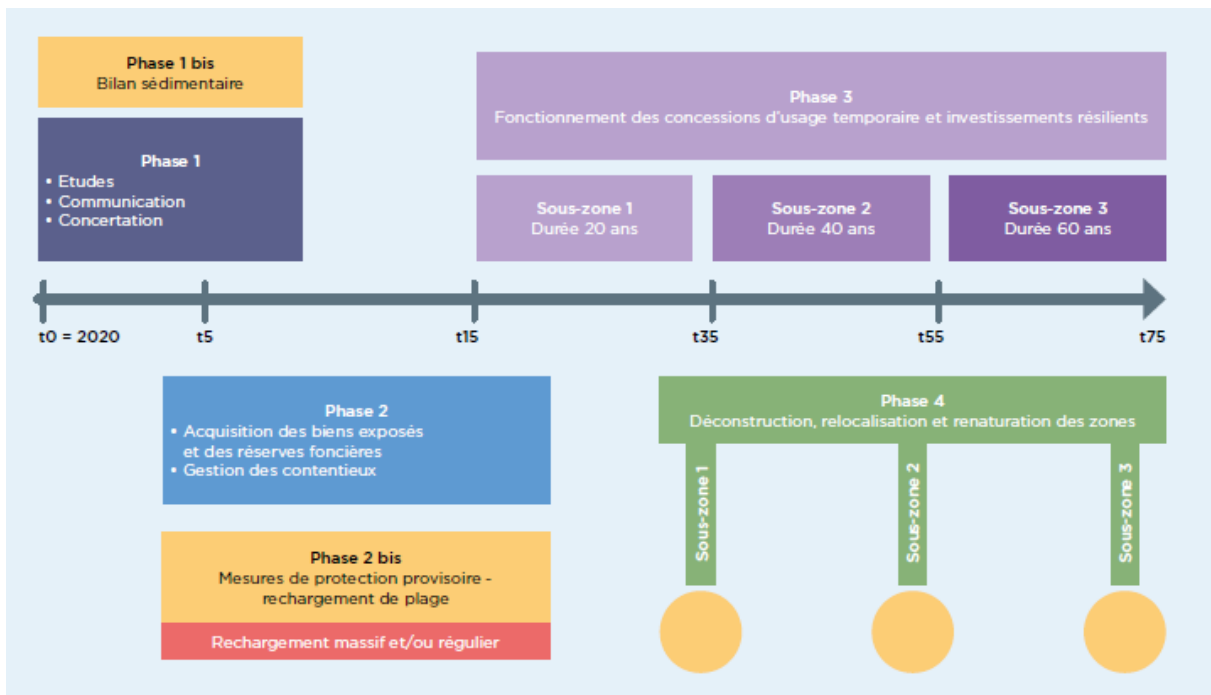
Phase 1 bis
Bilan sédimentaire

Phase 1
• Etudes
• Communication
• Concertation

Phase 3
Fonctionnement des concessions d'usage temporaire et investissements résilients

Sous-zone 1
Durée 20 ans

Sous-zone 2
Durée 40 ans

Sous-zone 3
Durée 60 ans

t0 = 2020
t5
t15
t35
t55
t75

Phase 2
• Acquisition des biens exposés et des réserves foncières
• Gestion des contentieux

Phase 2 bis
Mesures de protection provisoire - rechargement de plage

Rechargement massif et/ou régulier

Phase 4
Déconstruction, relocalisation et renaturation des zones

Sous-zone 1
Sous-zone 2
Sous-zone 3